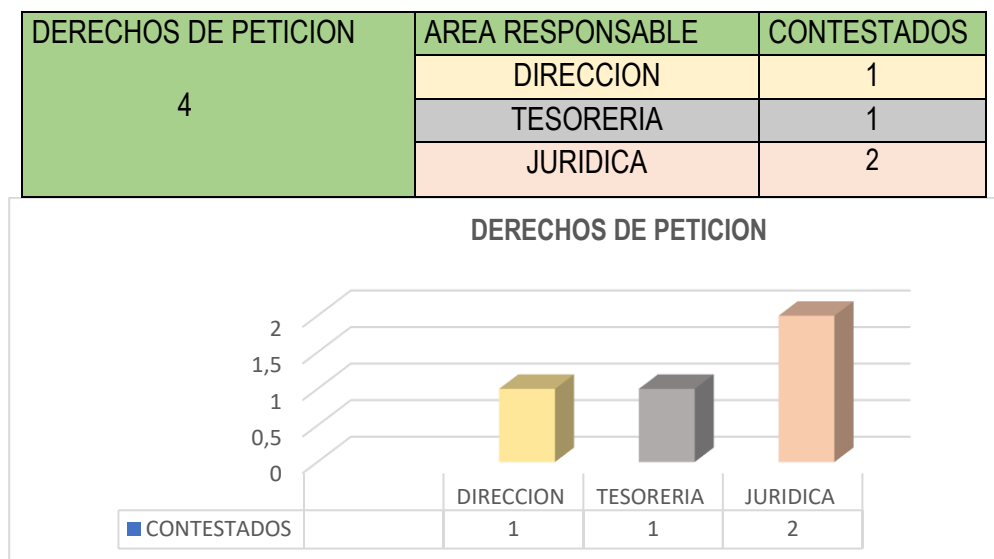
| DERECHOS DE PETICION | AREA RESPONSABLE | CONTESTADOS |
|---|---|---|
| 4 | DIRECCION | 1 |
| | TESORERIA | 1 |
| | JURIDICA | 2 |

DERECHOS DE PETICION

2
1,5
1
0,5
0

| | | DIRECCION | TESORERIA | JURIDICA |
|---|---|---|---|---|
| CONTESTADOS | | 1 | 1 | 2 |